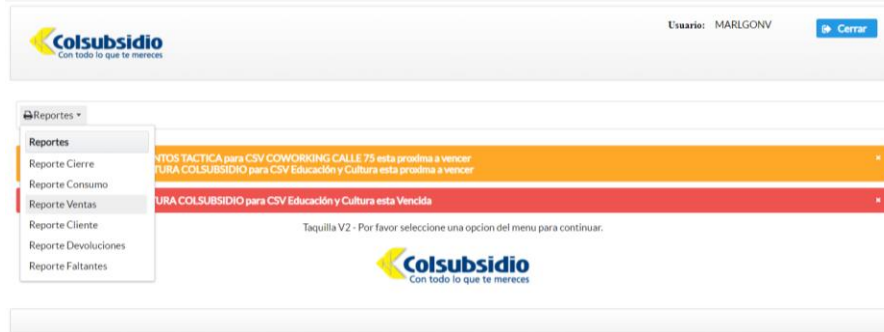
Colsubsidio
Con todo lo que te mereces

Usuario: MARLGONV

Cerrar

Reportes

Reportes
Reporte Cierre
Reporte Consumo
Reporte Ventas
Reporte Cliente
Reporte Devoluciones
Reporte Faltantes

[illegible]NTOS TACTICA para CSV COWORKING CALLE 75 esta proxima a vencer
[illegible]TURA COLSUBSIDIO para CSV Educación y Cultura esta proxima a vencer

×

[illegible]TURA COLSUBSIDIO para CSV Educación y Cultura esta Vencida

×

Taquilla V2 - Por favor seleccione una opcion del menu para continuar.

Colsubsidio
Con todo lo que te mereces